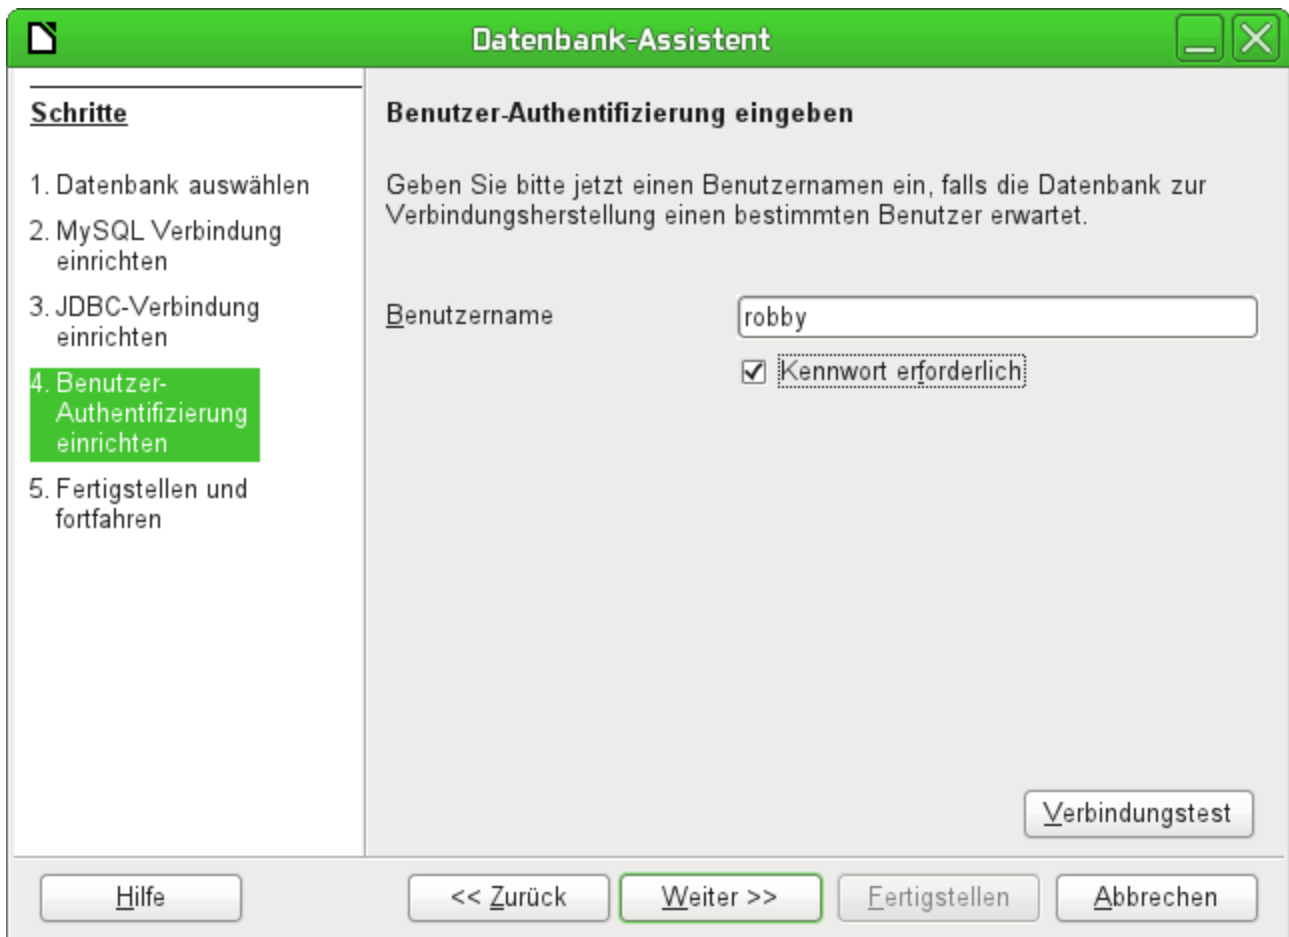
Datenbank-Assistent

Schritte

1. Datenbank auswählen
2. MySQL Verbindung einrichten
3. JDBC-Verbindung einrichten
4. Benutzer-Authentifizierung einrichten
5. Fertigstellen und fortfahren

Benutzer-Authentifizierung eingeben

Geben Sie bitte jetzt einen Benutzernamen ein, falls die Datenbank zur Verbindungsherstellung einen bestimmten Benutzer erwartet.

Benutzername robby

Kennwort erforderlich

Verbindungstest

Hilfe

<< Zurück

Weiter >>

Fertigstellen

Abbrechen